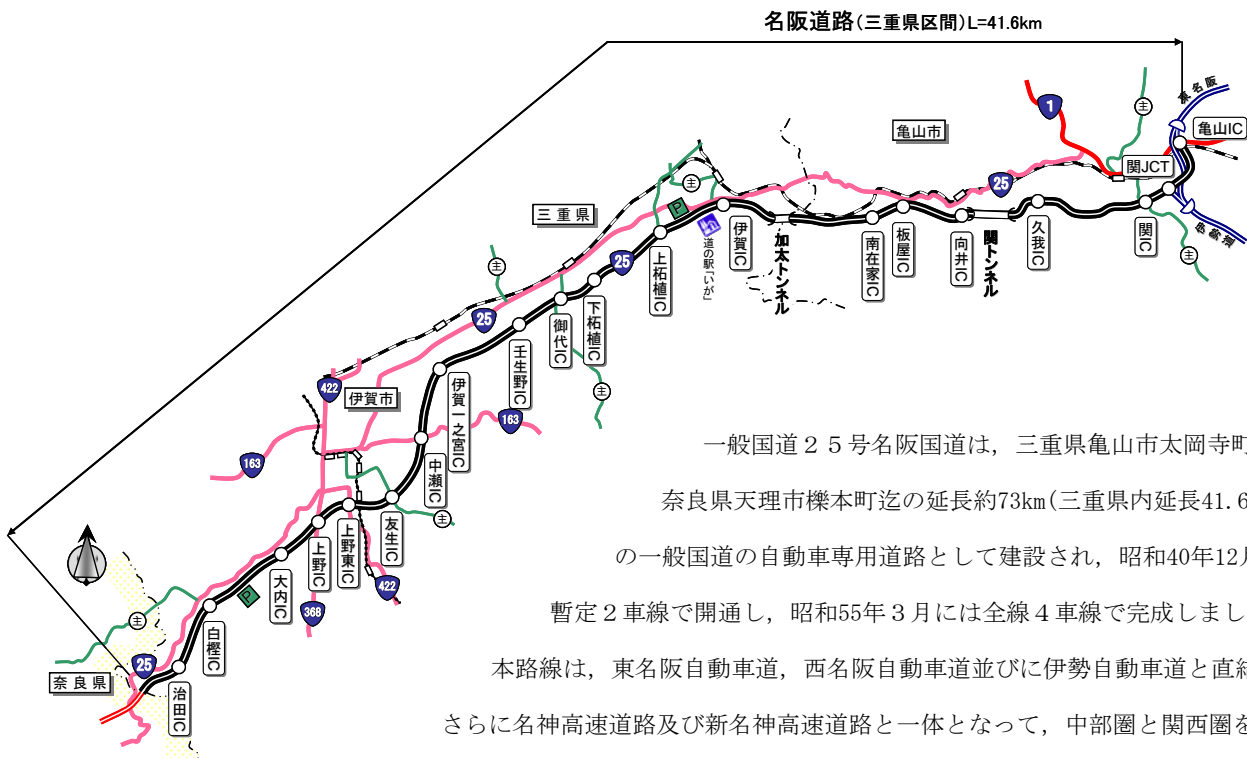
名阪道路(三重県区間)L=41.6km

亀山市

三重県

伊賀市

奈良県

1

25

163

422

368

主

P

東名阪

伊勢道

亀山IC

関JCT

関IC

久我IC

関トンネル

向井IC

板屋IC

南在家IC

加太トンネル

伊賀IC

道の駅「いが」

上柘植IC

下柘植IC

御代IC

壬生野IC

伊賀一之宮IC

中瀬IC

友生IC

上野東IC

上野IC

大内IC

白樫IC

治田IC

一般国道25号名阪国道は，三重県亀山市太岡寺町

奈良県天理市櫟本町迄の延長約73km(三重県内延長41.6

の一般国道の自動車専用道路として建設され，昭和40年12月

暫定2車線で開通し，昭和55年3月には全線4車線で完成しまし

本路線は，東名阪自動車道，西名阪自動車道並びに伊勢自動車道と直結

さらに名神高速道路及び新名神高速道路と一体となって，中部圏と関西圏を